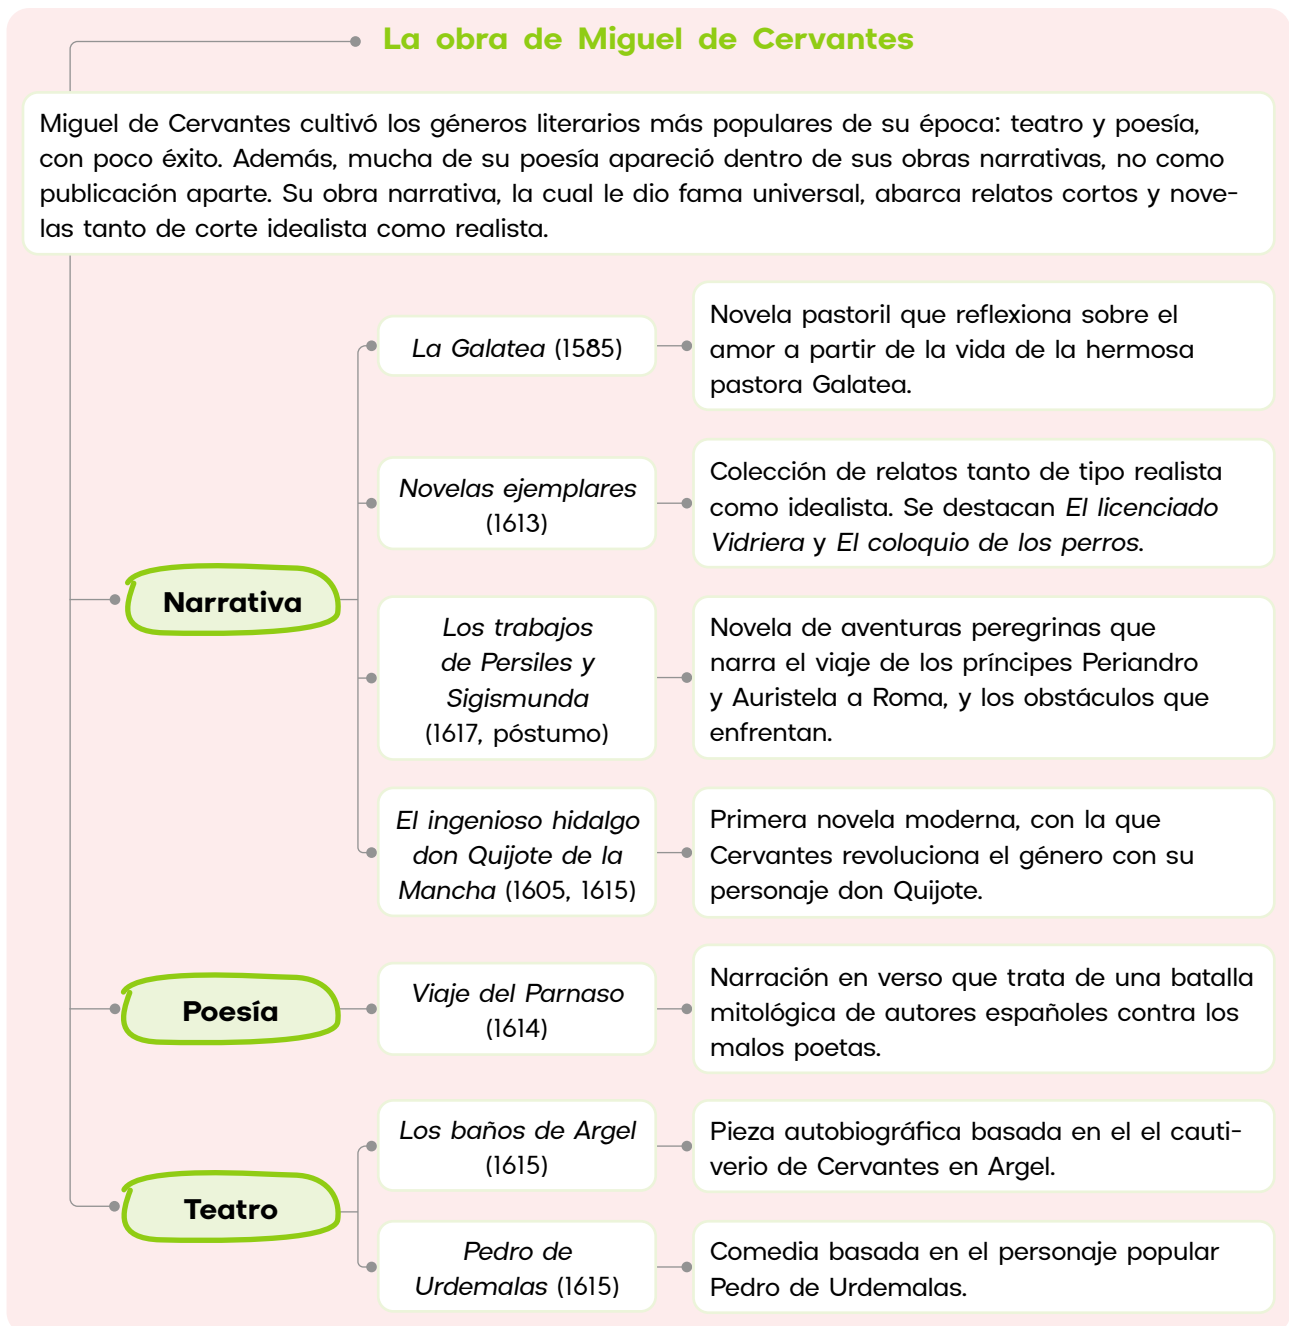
La obra de Miguel de Cervantes

Miguel de Cervantes cultivó los géneros literarios más populares de su época: teatro y poesía, con poco éxito. Además, mucha de su poesía apareció dentro de sus obras narrativas, no como publicación aparte. Su obra narrativa, la cual le dio fama universal, abarca relatos cortos y novelas tanto de corte idealista como realista.

Narrativa

La Galatea (1585)

Novela pastoril que reflexiona sobre el amor a partir de la vida de la hermosa pastora Galatea.

Novelas ejemplares (1613)

Colección de relatos tanto de tipo realista como idealista. Se destacan El licenciado Vidriera y El coloquio de los perros.

Los trabajos de Persiles y Sigismunda (1617, póstumo)

Novela de aventuras peregrinas que narra el viaje de los príncipes Periandro y Auristela a Roma, y los obstáculos que enfrentan.

El ingenioso hidalgo don Quijote de la Mancha (1605, 1615)

Primera novela moderna, con la que Cervantes revoluciona el género con su personaje don Quijote.

Poesía

Viaje del Parnaso (1614)

Narración en verso que trata de una batalla mitológica de autores españoles contra los malos poetas.

Teatro

Los baños de Argel (1615)

Pieza autobiográfica basada en el el cautiverio de Cervantes en Argel.

Pedro de Urdemalas (1615)

Comedia basada en el personaje popular Pedro de Urdemalas.